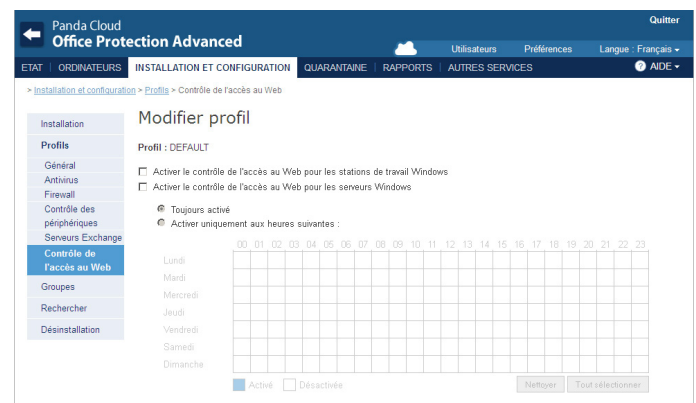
Panda Cloud
Office Protection Advanced

Quitter

Utilisateurs Préférences Langue : Français

ETAT | ORDINATEURS | INSTALLATION ET CONFIGURATION | QUARANTAINE | RAPPORTS | AUTRES SERVICES

AIDE

> Installation et configuration > Profils > Contrôle de l'accès au Web

Installation
Profils
Général
Antivirus
Firewall
Contrôle des périphériques
Serveurs Exchange
Contrôle de l'accès au Web
Groupes
Rechercher
Désinstallation

Modifier profil

Profil : DEFAULT

Activer le contrôle de l'accès au Web pour les stations de travail Windows
Activer le contrôle de l'accès au Web pour les serveurs Windows

Toujours activé
Activer uniquement aux heures suivantes :

| | 00 | 01 | 02 | 03 | 04 | 05 | 06 | 07 | 08 | 09 | 10 | 11 | 12 | 13 | 14 | 15 | 16 | 17 | 18 | 19 | 20 | 21 | 22 | 23 |
|---|---|---|---|---|---|---|---|---|---|---|---|---|---|---|---|---|---|---|---|---|---|---|---|---|
| Lundi | | | | | | | | | | | | | | | | | | | | | | | | |
| Mardi | | | | | | | | | | | | | | | | | | | | | | | | |
| Mercredi | | | | | | | | | | | | | | | | | | | | | | | | |
| Jeudi | | | | | | | | | | | | | | | | | | | | | | | | |
| Vendredi | | | | | | | | | | | | | | | | | | | | | | | | |
| Samedi | | | | | | | | | | | | | | | | | | | | | | | | |
| Dimanche | | | | | | | | | | | | | | | | | | | | | | | | |

Activé Désactivée

Nettoyer Tout sélectionner